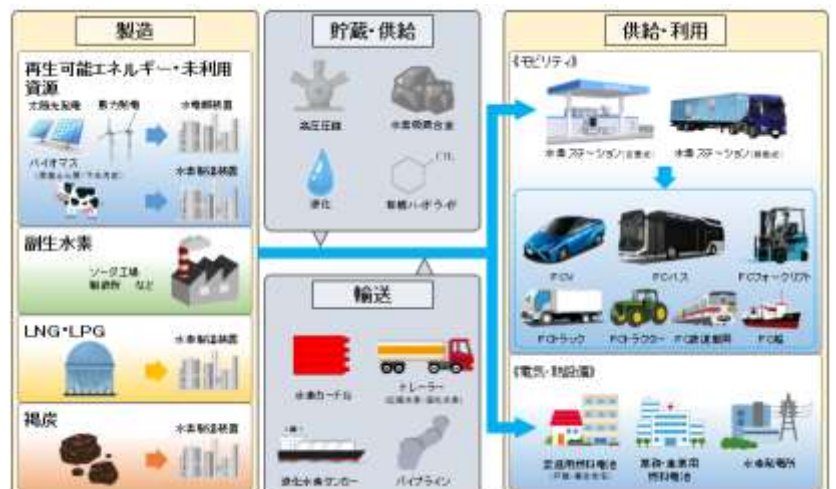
製造

再生可能エネルギー・未利用資源

太陽光発電

風力発電

水電解装置

バイオマス

水素製造装置

副生水素

ソーダ工場 製鉄所 など

LNG・LPG

水素製造装置

褐炭

水素製造装置

貯蔵・供給

高圧圧縮

水素吸蔵合金

液化

有機ハイドライド

輸送

水素カードル

トレーラー

液化水素タンカー

パイプライン

供給・利用

《モビリティ》

水素ステーション(定置式)

水素ステーション(移動式)

FCV

FCバス

FCフォークリフト

FCトラック

FCトラクター

FC鉄道車両

FC船

《電気・熱設備》

家庭用燃料電池

業務・産業用燃料電池

水素発電所